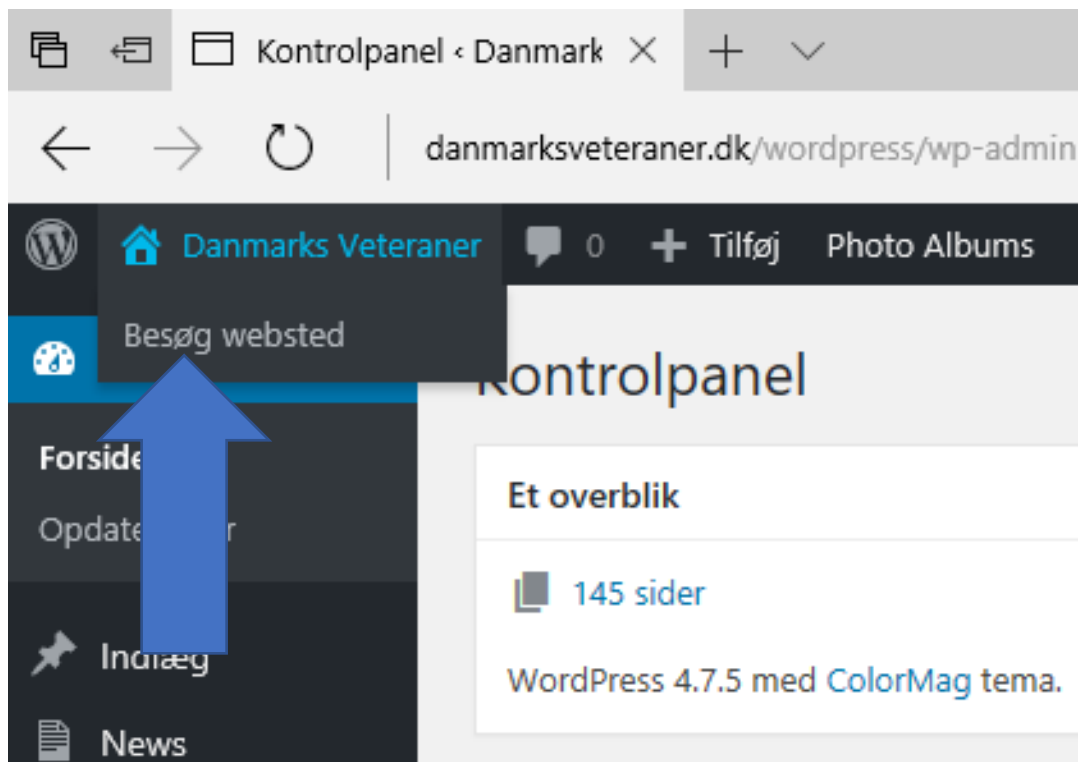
Kontrolpanel ‹ Danmark

danmarksveteraner.dk/wordpress/wp-admin

Danmarks Veteraner 0 Tilføj Photo Albums

Besøg websted

Kontrolpanel

Forside

Opdate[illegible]r

Indlæg

News

Et overblik

145 sider

WordPress 4.7.5 med ColorMag tema.